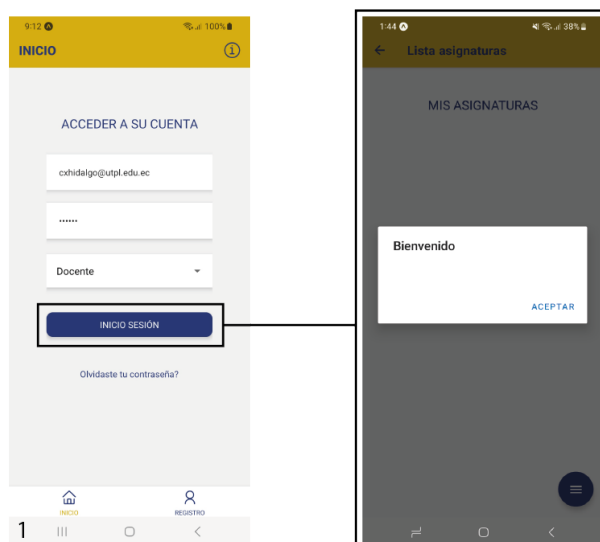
9:12
100%
INICIO

ACCEDER A SU CUENTA

cxhidalgo@utpl.edu.ec

••••••

Docente

INICIO SESIÓN

Olvidaste tu contraseña?

INICIO
REGISTRO

1

1:44
38%
Lista asignaturas

MIS ASIGNATURAS

Bienvenido

ACEPTAR